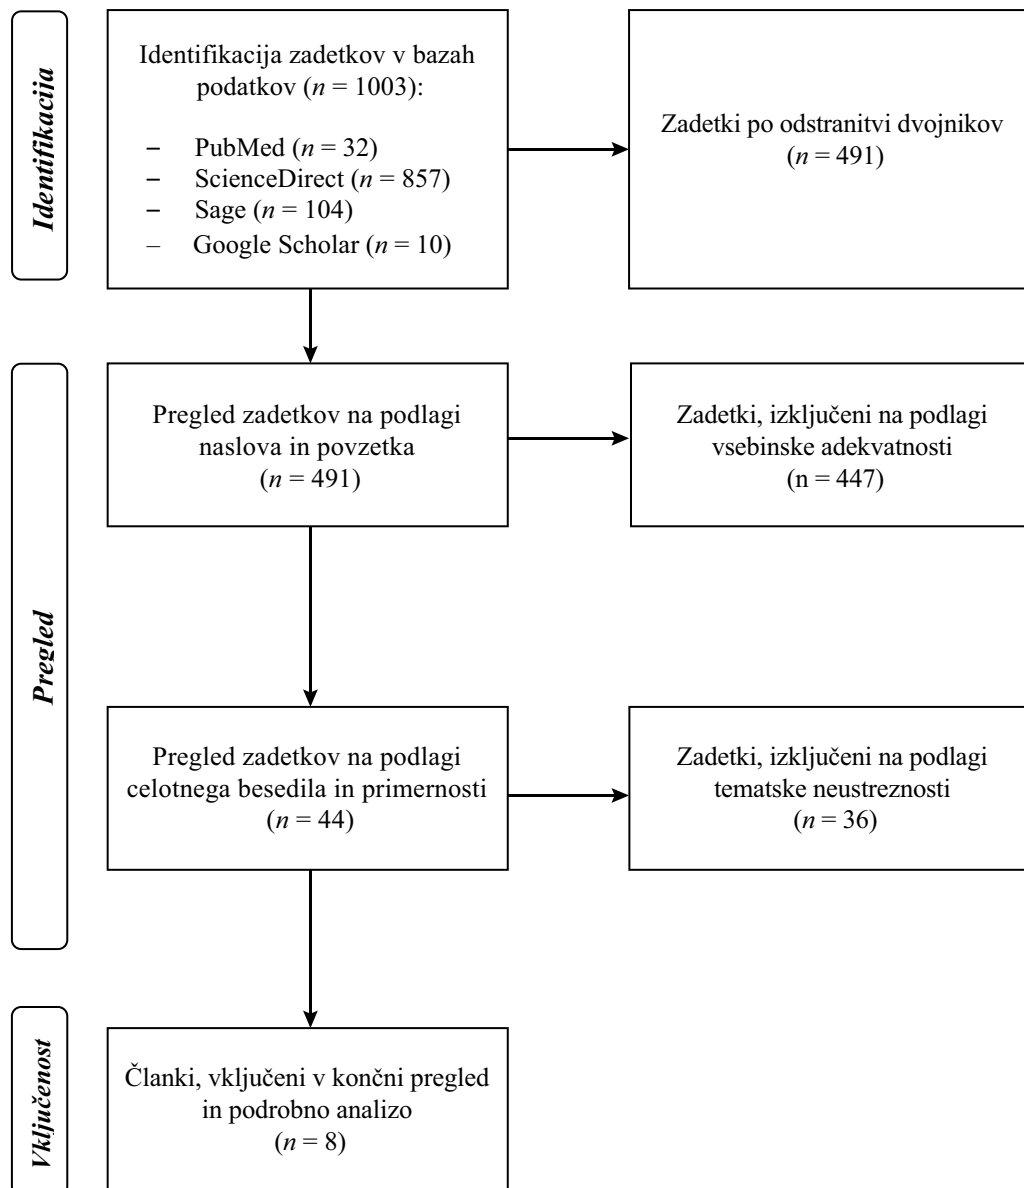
Identifikacija

Identifikacija zadetkov v bazah podatkov ($n$ = 1003):

– PubMed ($n$ = 32)
– ScienceDirect ($n$ = 857)
– Sage ($n$ = 104)
– Google Scholar ($n$ = 10)

Zadetki po odstranitvi dvojnikov ($n$ = 491)

Pregled

Pregled zadetkov na podlagi naslova in povzetka ($n$ = 491)

Zadetki, izključeni na podlagi vsebinske adekvatnosti (n = 447)

Pregled zadetkov na podlagi celotnega besedila in primernosti ($n$ = 44)

Zadetki, izključeni na podlagi tematske neustreznosti ($n$ = 36)

Vključenost

Članki, vključeni v končni pregled in podrobno analizo ($n$ = 8)